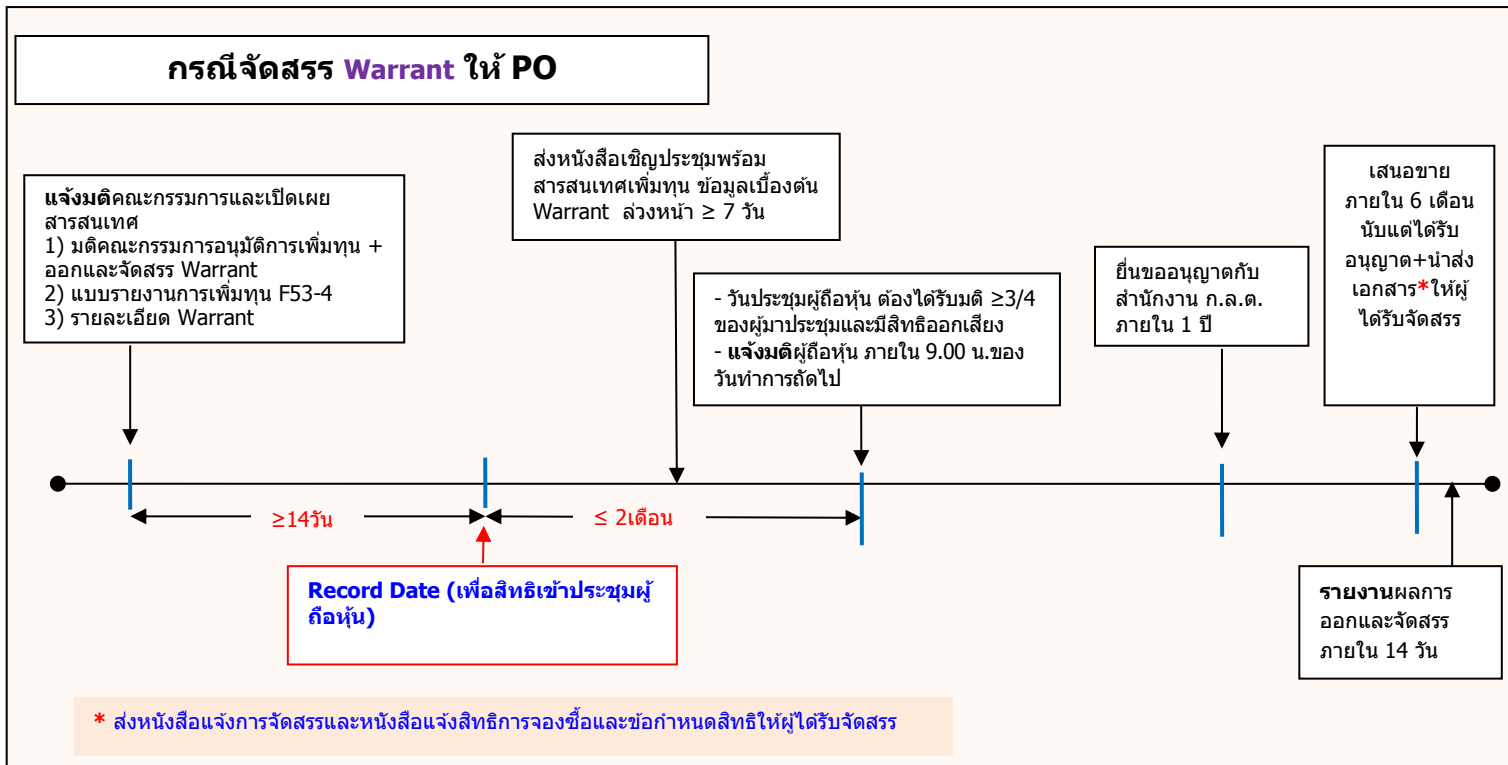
กรณีจัดสรร Warrant ให้ PO

แจ้งมติคณะกรรมการและเปิดเผยสารสนเทศ
1) มติคณะกรรมการอนุมัติการเพิ่มทุน + ออกและจัดสรร Warrant
2) แบบรายงานการเพิ่มทุน F53-4
3) รายละเอียด Warrant

ส่งหนังสือเชิญประชุมพร้อมสารสนเทศเพิ่มทุน ข้อมูลเบื้องต้น Warrant ล่วงหน้า ≥ 7 วัน

- วันประชุมผู้ถือหุ้น ต้องได้รับมติ ≥3/4 ของผู้มาประชุมและมีสิทธิออกเสียง
- แจ้งมติผู้ถือหุ้น ภายใน 9.00 น.ของวันทำการถัดไป

ยื่นขออนุญาตกับสำนักงาน ก.ล.ต. ภายใน 1 ปี

เสนอขาย ภายใน 6 เดือน นับแต่ได้รับอนุญาต+นำส่งเอกสาร*ให้ผู้ได้รับจัดสรร

≥14วัน

≤ 2เดือน

Record Date (เพื่อสิทธิเข้าประชุมผู้ถือหุ้น)

รายงานผลการออกและจัดสรร ภายใน 14 วัน

* ส่งหนังสือแจ้งการจัดสรรและหนังสือแจ้งสิทธิการจองซื้อและข้อกำหนดสิทธิให้ผู้ได้รับจัดสรร